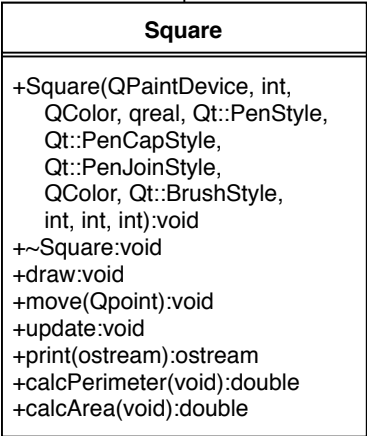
Square

+Square(QPaintDevice, int, QColor, qreal, Qt::PenStyle, Qt::PenCapStyle, Qt::PenJoinStyle, QColor, Qt::BrushStyle, int, int, int):void
+~Square:void
+draw:void
+move(Qpoint):void
+update:void
+print(ostream):ostream
+calcPerimeter(void):double
+calcArea(void):double